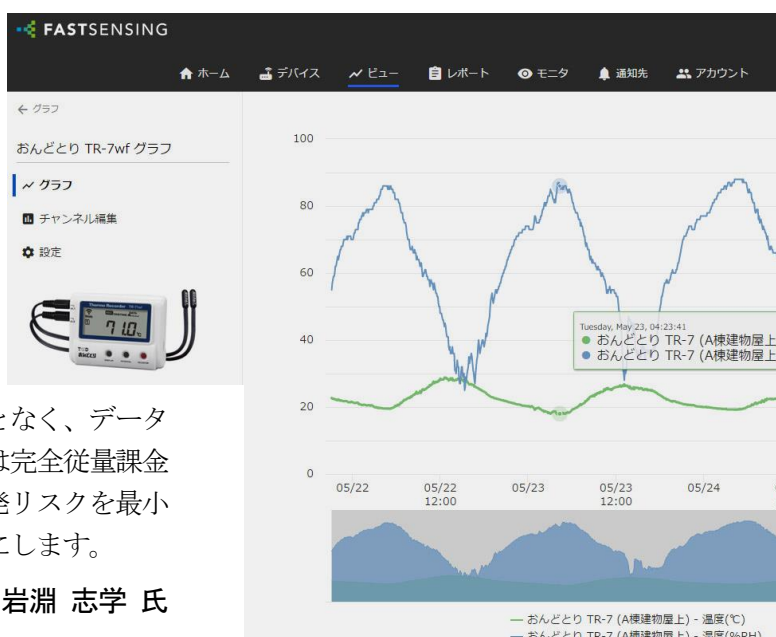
FASTSENSING

ホーム デバイス ビュー レポート モニタ 通知先 アカウント

← グラフ

おんどとり TR-7wf グラフ

グラフ

チャンネル編集

設定

71.0

となく、データ
は完全従量課金
発リスクを最小
にします。

岩淵 志学 氏

100
80
60
40
20
0

05/22
05/22 12:00
05/23
05/23 12:00
05/24

Tuesday, May 23, 04:23:41
● おんどとり TR-7 (A棟建物屋上
● おんどとり TR-7 (A棟建物屋上

— おんどとり TR-7 (A棟建物屋上) - 温度(℃)
— おんどとり TR-7 (A棟建物屋上) - 湿度(%RH)